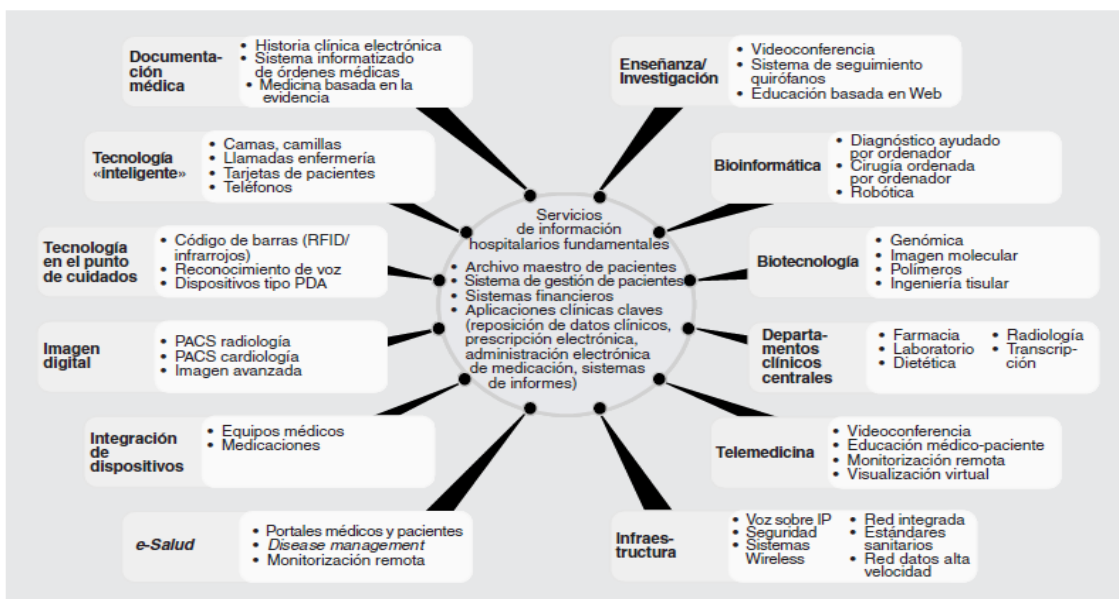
Servicios de información hospitalarios fundamentales

• Archivo maestro de pacientes
• Sistema de gestión de pacientes
• Sistemas financieros
• Aplicaciones clínicas claves (reposición de datos clínicos, prescripción electrónica, administración electrónica de medicación, sistemas de informes)

Documentación médica
• Historia clínica electrónica
• Sistema informatizado de órdenes médicas
• Medicina basada en la evidencia

Tecnología «inteligente»
• Camas, camillas
• Llamadas enfermería
• Tarjetas de pacientes
• Teléfonos

Tecnología en el punto de cuidados
• Código de barras (RFID/ infrarrojos)
• Reconocimiento de voz
• Dispositivos tipo PDA

Imagen digital
• PACS radiología
• PACS cardiología
• Imagen avanzada

Integración de dispositivos
• Equipos médicos
• Medicaciones

e-Salud
• Portales médicos y pacientes
• Disease management
• Monitorización remota

Enseñanza/ Investigación
• Videoconferencia
• Sistema de seguimiento quirófanos
• Educación basada en Web

Bioinformática
• Diagnóstico ayudado por ordenador
• Cirugía ordenada por ordenador
• Robótica

Biotecnología
• Genómica
• Imagen molecular
• Polímeros
• Ingeniería tisular

Departamentos clínicos centrales
• Farmacia
• Laboratorio
• Dietética
• Radiología
• Transcripción

Telemedicina
• Videoconferencia
• Educación médico-paciente
• Monitorización remota
• Visualización virtual

Infraestructura
• Voz sobre IP
• Seguridad
• Sistemas Wireless
• Red integrada
• Estándares sanitarios
• Red datos alta velocidad